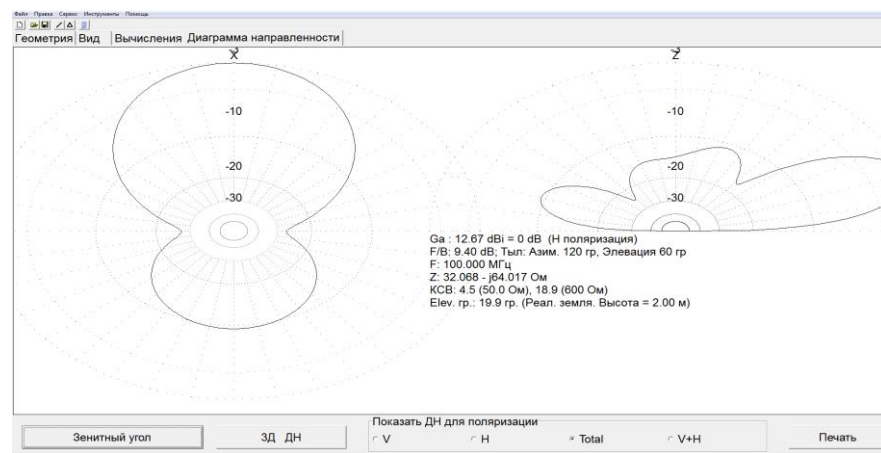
Файл Правка Сервис Инструменты Помощь

Геометрия Вид Вычисления Диаграмма направленности

X

-10

-20

-30

Z

-10

-20

-30

Ga : 12.67 dBi = 0 dB (H поляризация)
F/B: 9.40 dB; Тыл: Азим. 120 гр, Элевация 60 гр
F: 100.000 МГц
Z: 32.068 - j64.017 Ом
КСВ: 4.5 (50.0 Ом), 18.9 (600 Ом)
Elev. гр.: 19.9 гр. (Реал. земля. Высота = 2.00 м)

Зенитный угол

3Д ДН

Показать ДН для поляризации

V

H

Total

V+H

Печать